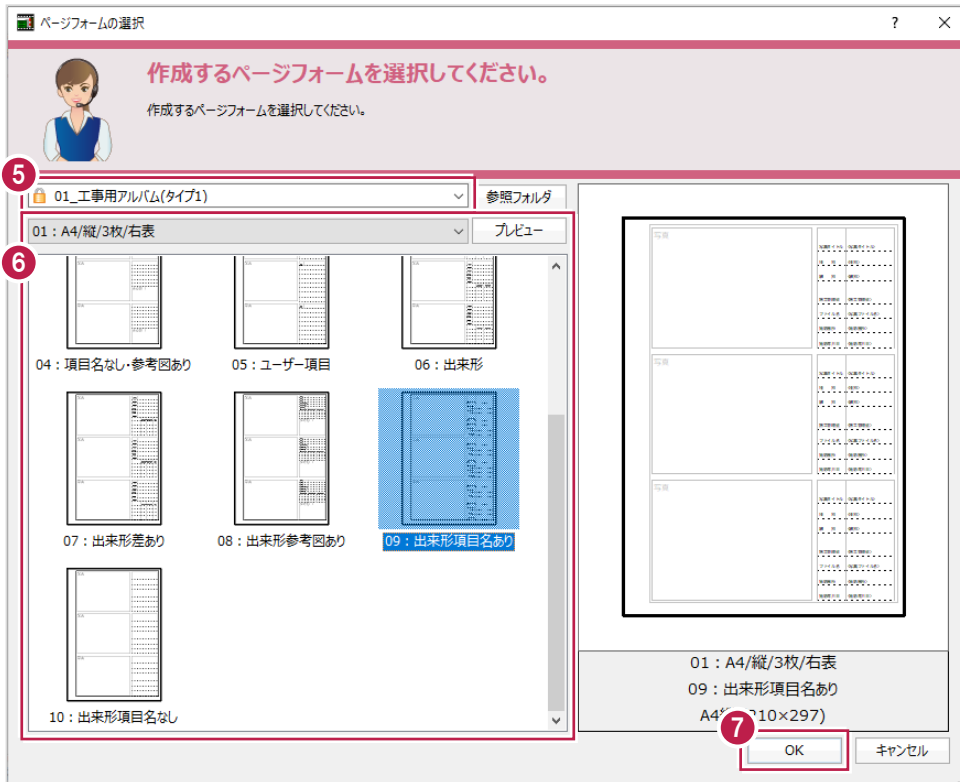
ページフォームの選択

?

作成するページフォームを選択してください。

作成するページフォームを選択してください。

5

01_工事用アルバム(タイプ1)

参照フォルダ

01：A4/縦/3枚/右表

プレビュー

6

04：項目名なし・参考図あり

05：ユーザー項目

06：出来形

07：出来形差あり

08：出来形参考図あり

09：出来形項目名あり

10：出来形項目名なし

01：A4/縦/3枚/右表

09：出来形項目名あり

A4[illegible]210×297)

7

OK

キャンセル